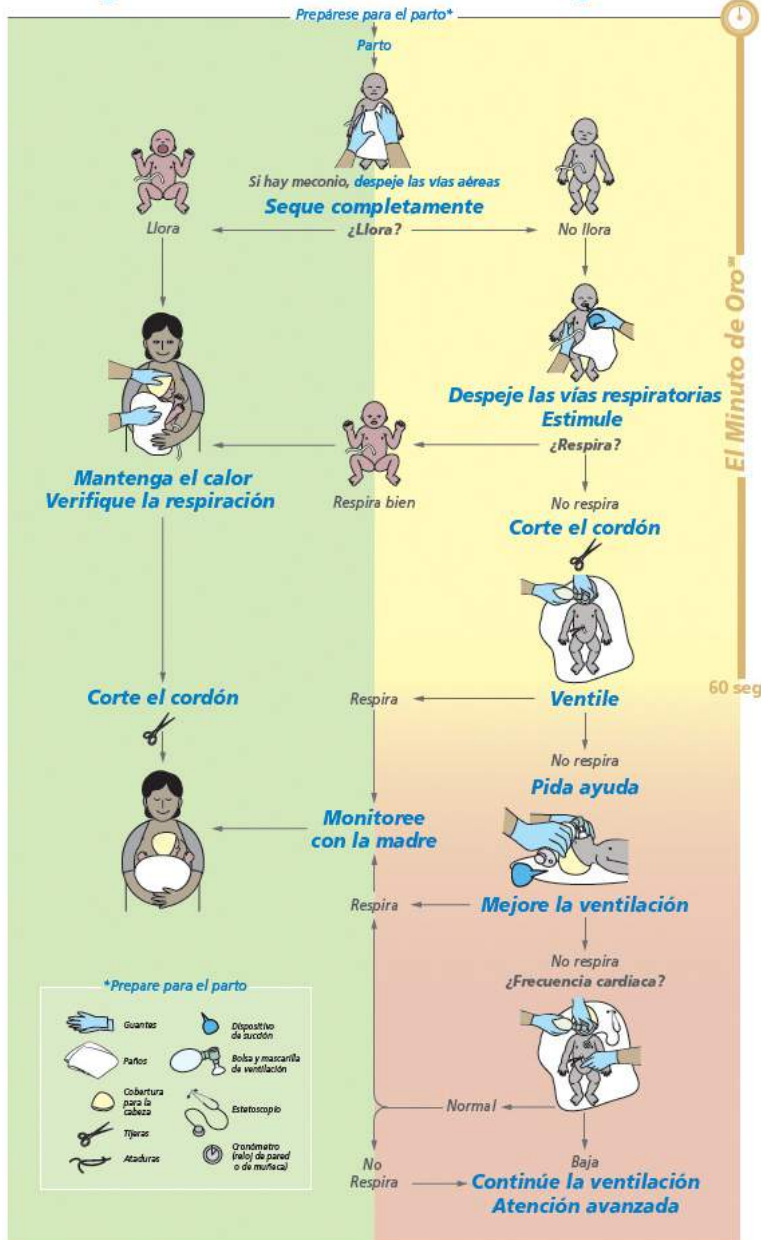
Prepárese para el parto*

Parto

Si hay meconio, despeje las vías aéreas
Seque completamente

Llora ¿Llora? No llora

Despeje las vías respiratorias
Estimule
¿Respira?

Mantenga el calor
Verifique la respiración

Respira bien

No respira
Corte el cordón

El Minuto de Oro®

60 seg

Corte el cordón

Respira

Ventile

No respira
Pida ayuda

Monitoree
con la madre

Respira

Mejore la ventilación

No respira
¿Frecuencia cardiaca?

*Prepare para el parto

Guantes
Dispositivo de succión
Paños
Bolsa y mascarilla de ventilación
Cobertura para la cabeza
Estetoscopio
Tijeras
Ataduras
Cronómetro (reloj de pared o de muñeca)

Normal

Baja

No
Respira

Continúe la ventilación
Atención avanzada